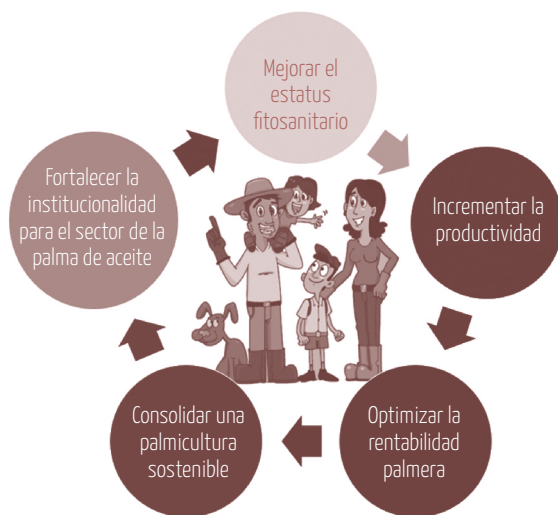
Mejorar el estatus fitosanitario

Incrementar la productividad

Optimizar la rentabilidad palmera

Consolidar una palmicultura sostenible

Fortalecer la institucionalidad para el sector de la palma de aceite